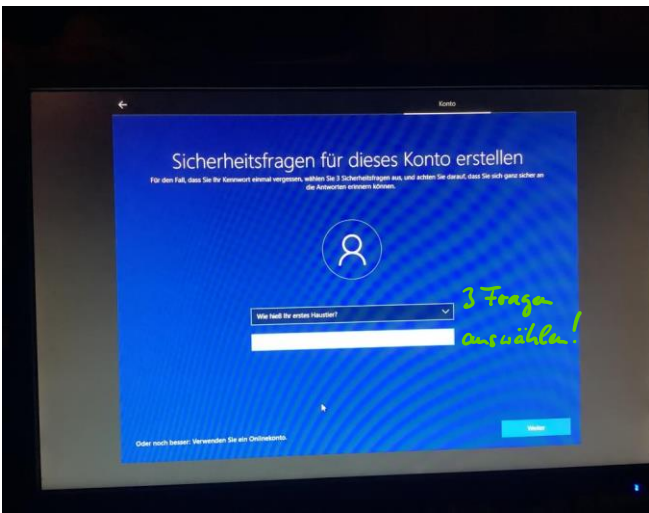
Konto

Sicherheitsfragen für dieses Konto erstellen

Für den Fall, dass Sie Ihr Kennwort einmal vergessen, wählen Sie 3 Sicherheitsfragen aus, und achten Sie darauf, dass Sie sich ganz sicher an die Antworten erinnern können.

Wie hieß Ihr erstes Haustier?

3 Fragen auswählen!

Oder noch besser: Verwenden Sie ein Onlinekonto.

Weiter